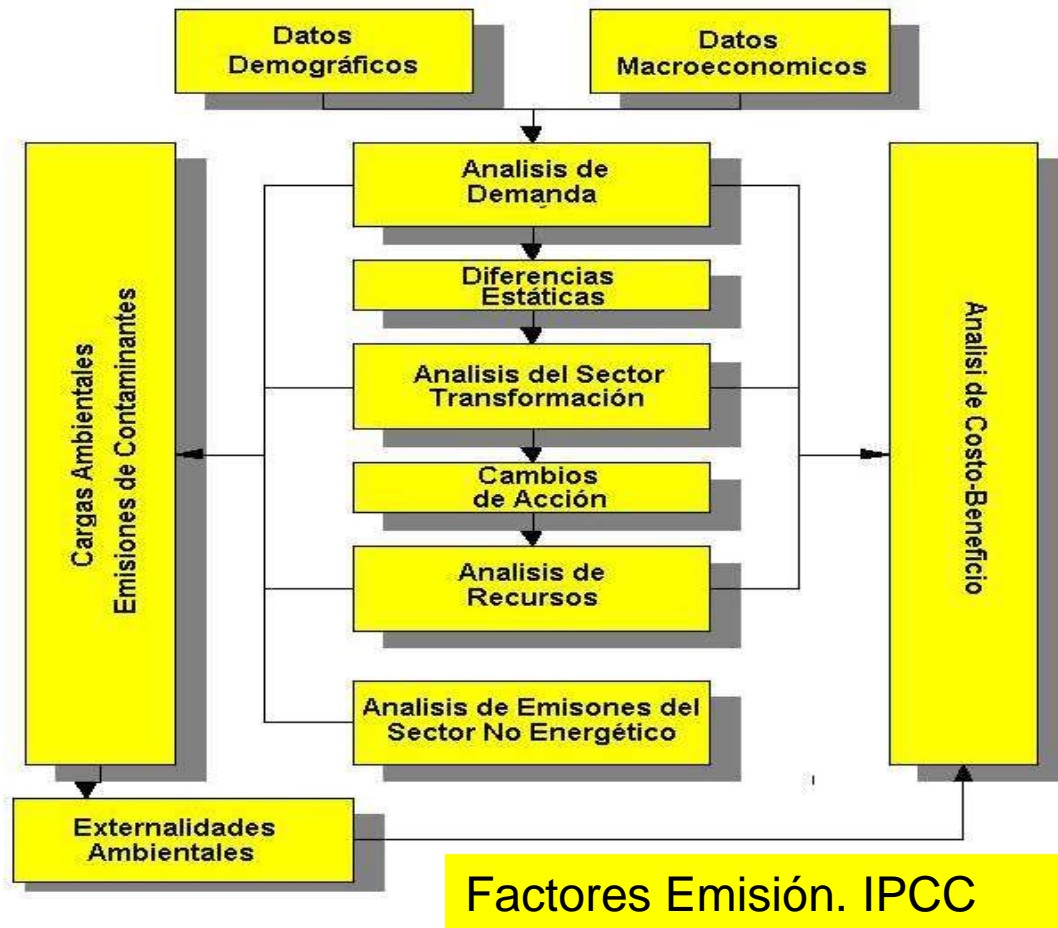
Datos Demográficos

Datos Macroeconomicos

Analisis de Demanda

Diferencias Estáticas

Analisis del Sector Transformación

Cambios de Acción

Analisis de Recursos

Analisis de Emisones del Sector No Energético

Cargas Ambientales Emisiones de Contaminantes

Analisi de Costo-Beneficio

Externalidades Ambientales

Factores Emisión. IPCC